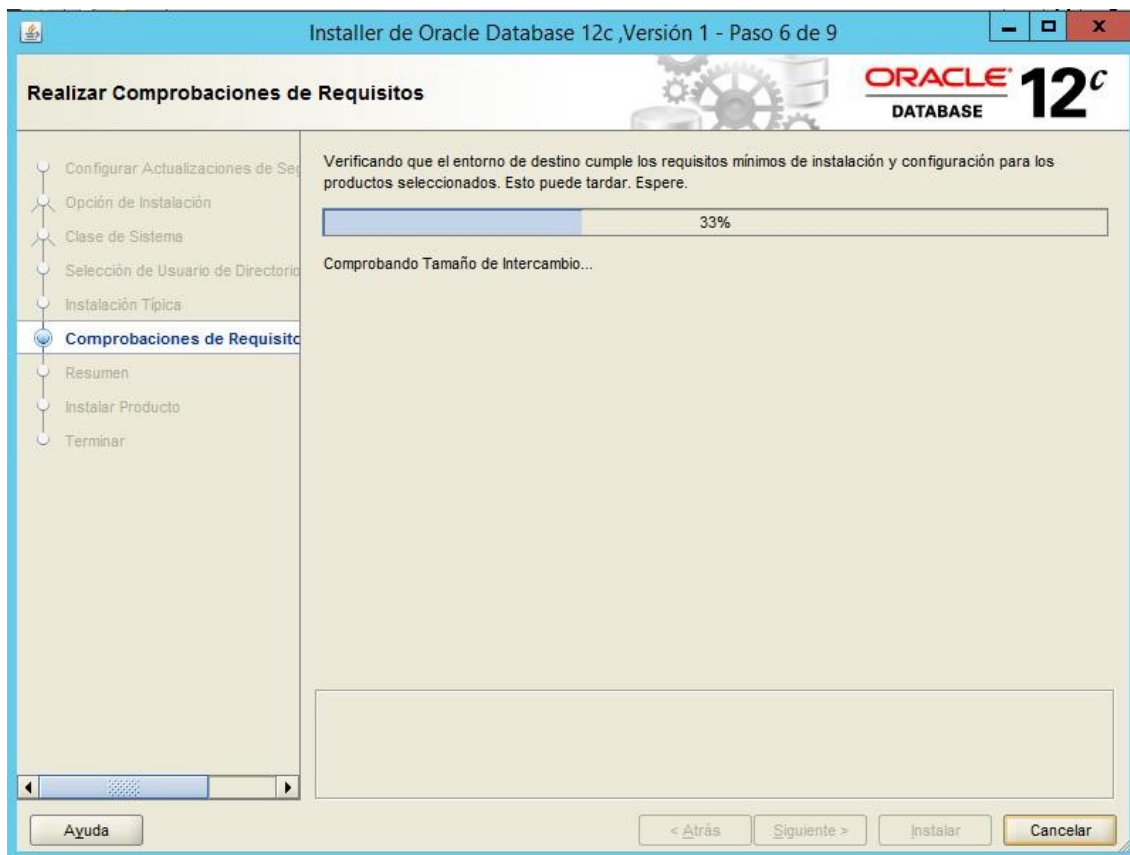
Installer de Oracle Database 12c ,Versión 1 - Paso 6 de 9

Realizar Comprobaciones de Requisitos

ORACLE DATABASE 12$^c$

Configurar Actualizaciones de Seg
Opción de Instalación
Clase de Sistema
Selección de Usuario de Directorio
Instalación Típica
Comprobaciones de Requisito
Resumen
Instalar Producto
Terminar

Verificando que el entorno de destino cumple los requisitos mínimos de instalación y configuración para los productos seleccionados. Esto puede tardar. Espere.

33%

Comprobando Tamaño de Intercambio...

Ayuda

< Atrás

Siguiente >

Instalar

Cancelar